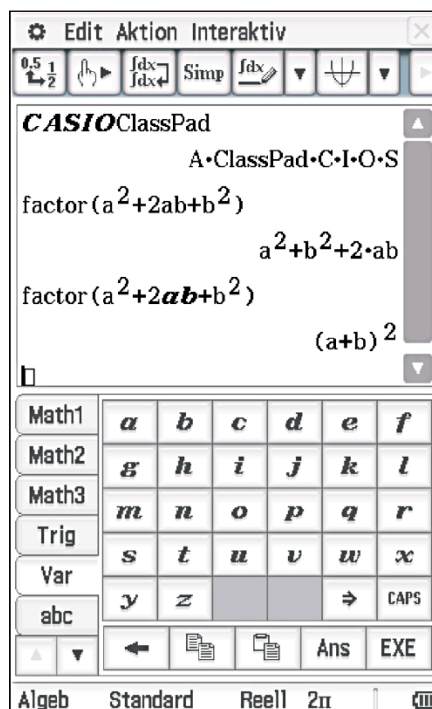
Edit Aktion Interaktiv

Simp

CASIOClassPad

A·ClassPad·C·I·O·S

factor$(a^2+2ab+b^2)$

$a^2+b^2+2\cdot ab$

factor$(a^2+2ab+b^2)$

$(a+b)^2$

| Math1 | a | b | c | d | e | f |
|---|---|---|---|---|---|---|
| Math2 | g | h | i | j | k | l |
| Math3 | m | n | o | p | q | r |
| Trig | s | t | u | v | w | x |
| Var | y | z | | | ⇒ | CAPS |
| abc | ← | | | Ans | EXE | |

Algeb Standard Reell 2π